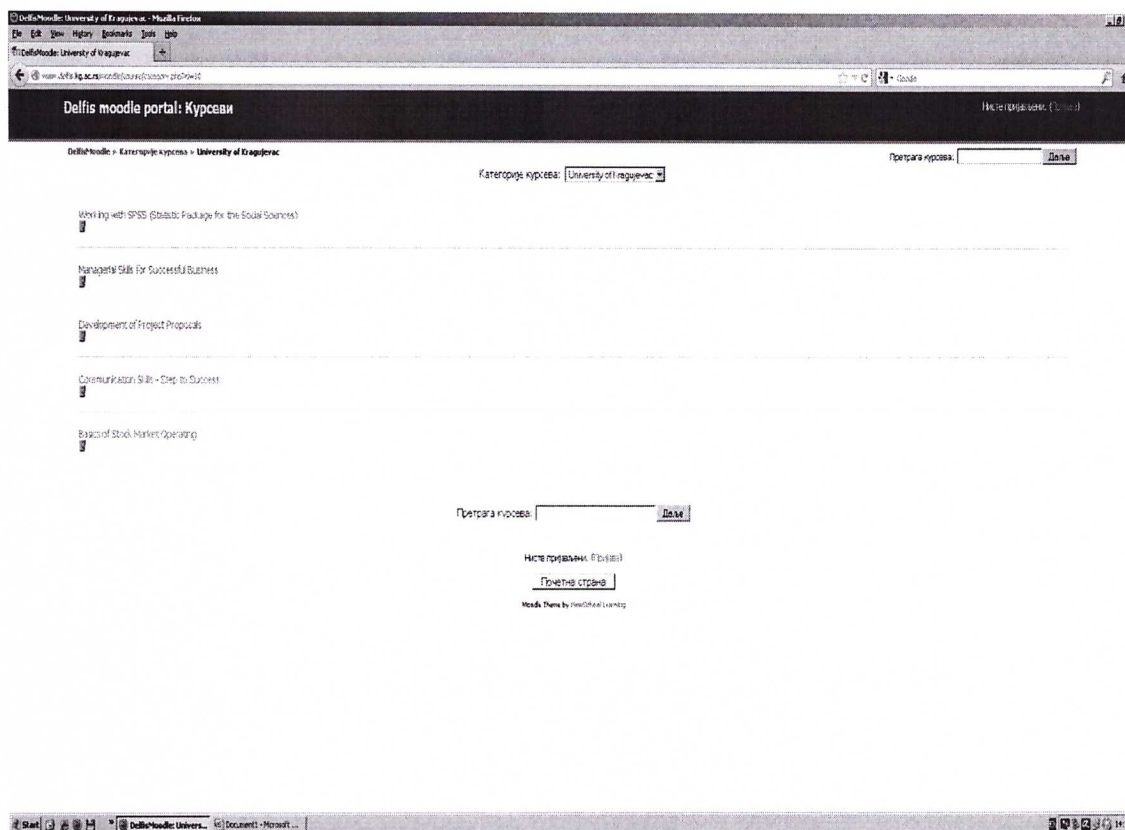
DelfisMoodle: University of Kragujevac - Mozilla Firefox
File Edit View History Bookmarks Tools Help
DelfisMoodle: University of Kragujevac
www.delfis.kg.ac.rs/moodle/course/category.php?id=10
Google

Delfis moodle portal: Курсеви

Нисте пријављени. ([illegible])

DelfisMoodle » Категорије курсева » University of Kragujevac

Претрага курсева: Даље

Категорије курсева: University of Kragujevac

Working with SPSS (Statistic Package for the Social Sciences)

Managerial Skills For Successful Business

Development of Project Proposals

Communication Skills - Step to Success

Basics of Stock Market Operating

Претрага курсева: Даље

Нисте пријављени. (Пријава)

Почетна страна

Moodle Theme by NewSchool Learning

Start DelfisMoodle: Univers... Document1 - Microsoft ...